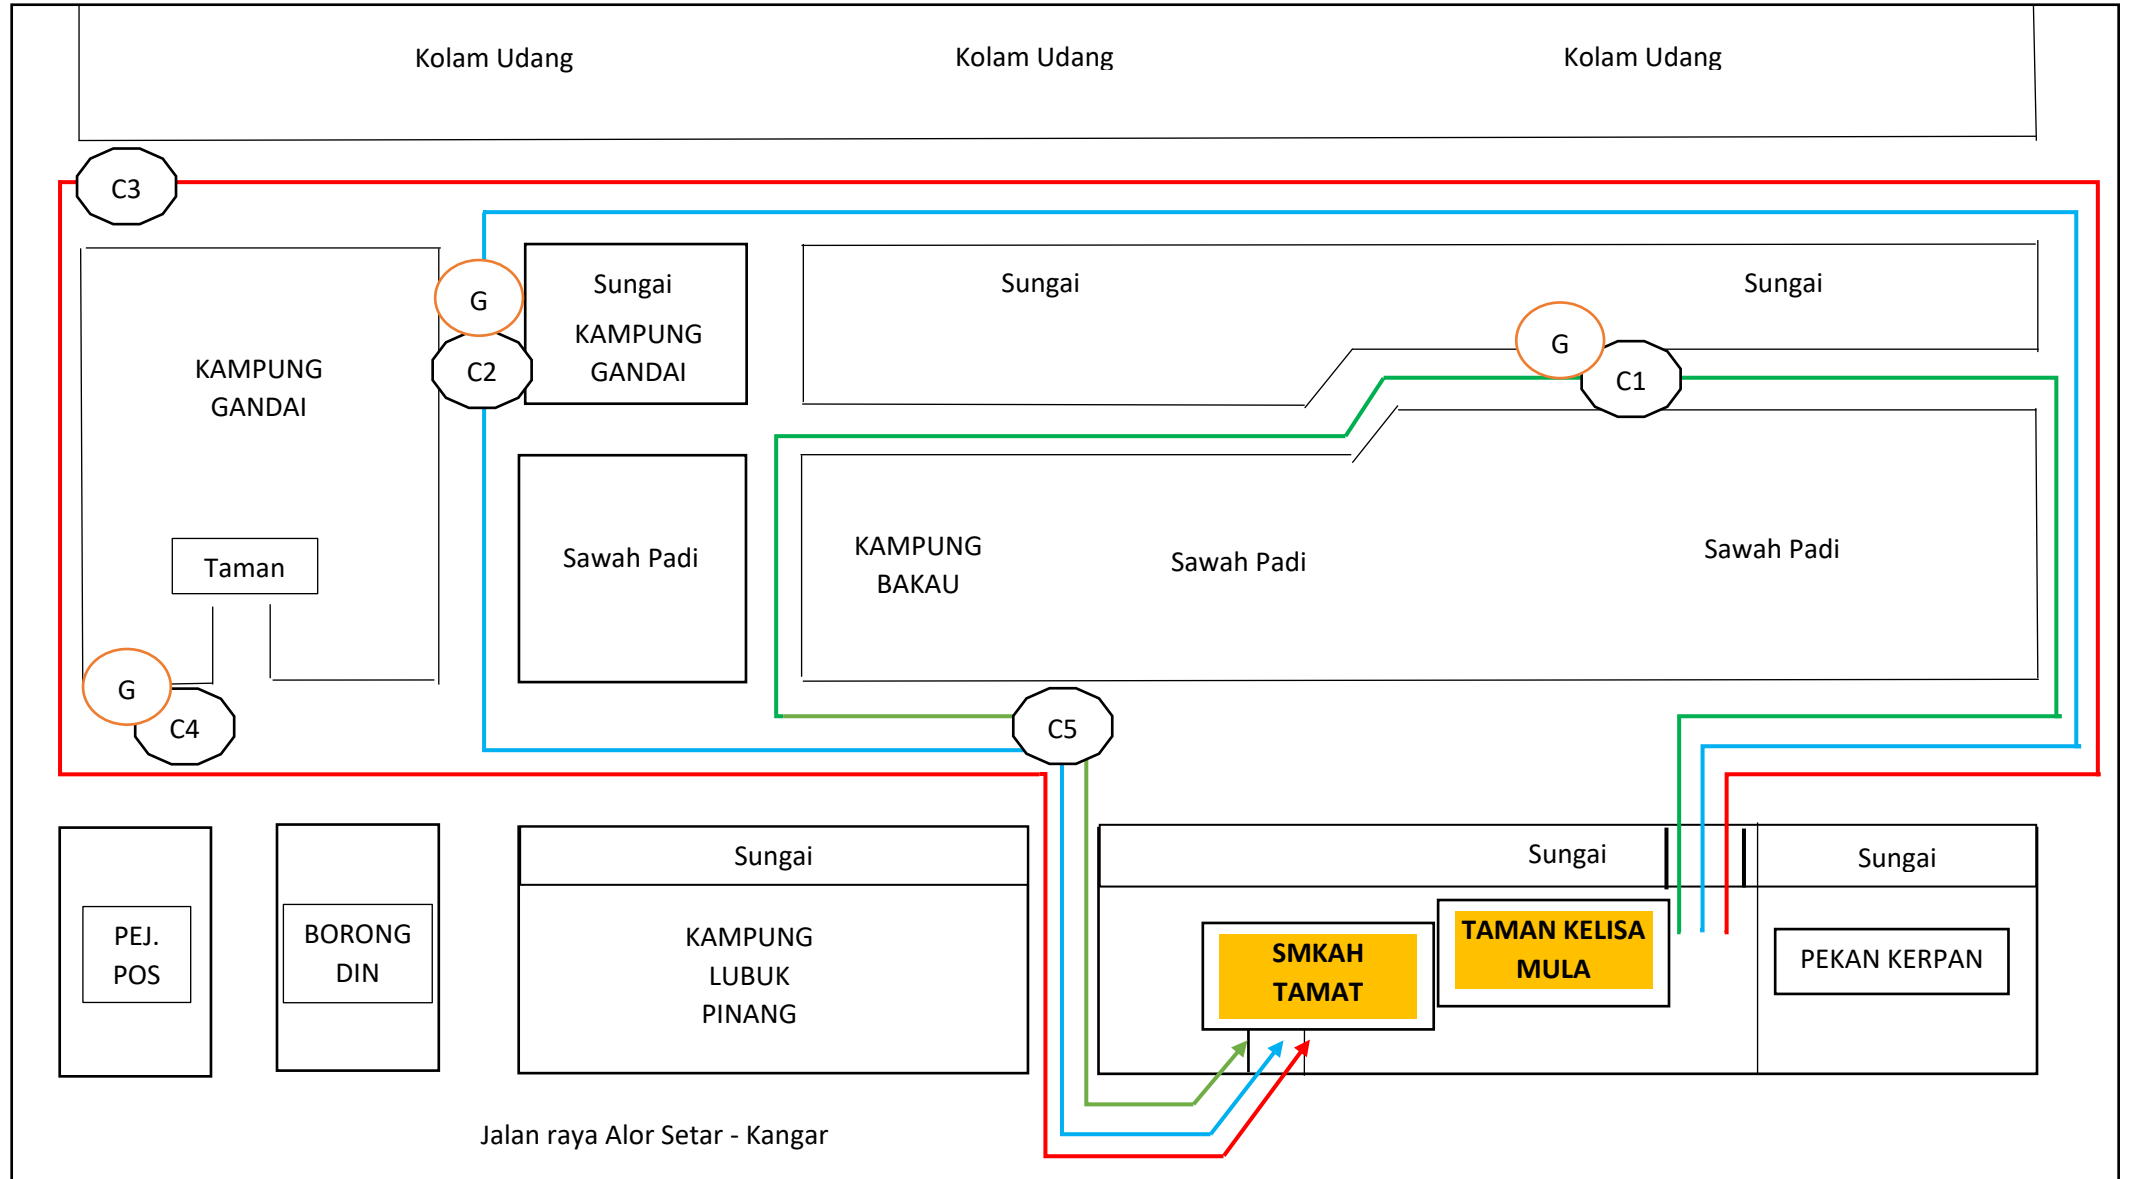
Kolam Udang

Kolam Udang

Kolam Udang

C3

G

C2

Sungai

KAMPUNG GANDAI

Sungai

Sungai

G

C1

KAMPUNG GANDAI

Taman

Sawah Padi

KAMPUNG BAKAU

Sawah Padi

Sawah Padi

G

C4

C5

PEJ. POS

BORONG DIN

Sungai

KAMPUNG LUBUK PINANG

Sungai

SMKAH TAMAT

TAMAN KELISA MULA

Sungai

PEKAN KERPAN

Jalan raya Alor Setar - Kangar